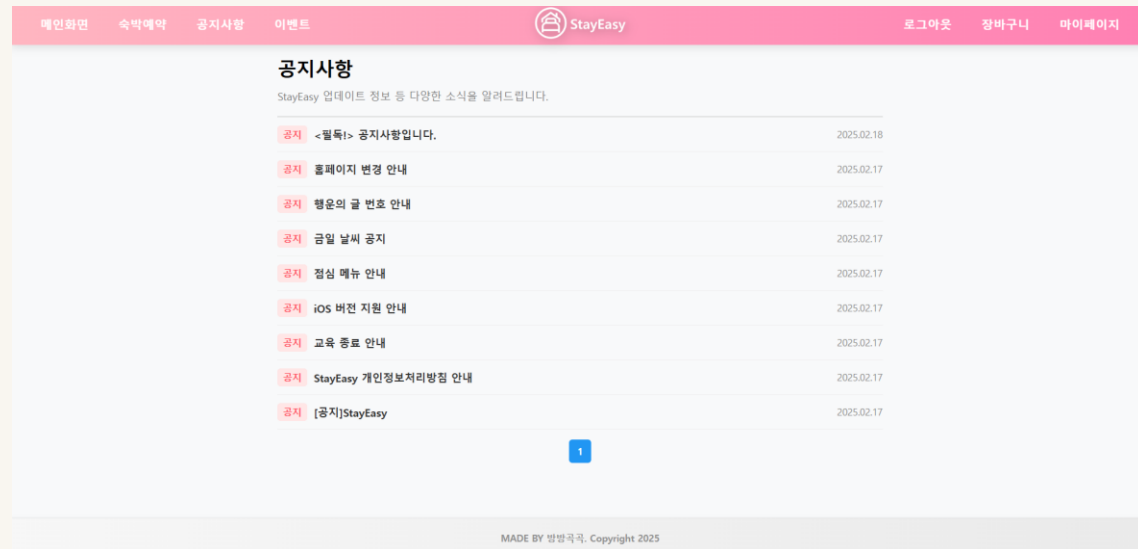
메인화면 숙박예약 공지사항 이벤트

StayEasy

로그아웃 장바구니 마이페이지

공지사항

StayEasy 업데이트 정보 등 다양한 소식을 알려드립니다.

| | | |
|---|---|---|
| 공지 | <필독!> 공지사항입니다. | 2025.02.18 |
| 공지 | 홈페이지 변경 안내 | 2025.02.17 |
| 공지 | 행운의 글 번호 안내 | 2025.02.17 |
| 공지 | 금일 날씨 공지 | 2025.02.17 |
| 공지 | 점심 메뉴 안내 | 2025.02.17 |
| 공지 | iOS 버전 지원 안내 | 2025.02.17 |
| 공지 | 교육 종료 안내 | 2025.02.17 |
| 공지 | StayEasy 개인정보처리방침 안내 | 2025.02.17 |
| 공지 | [공지]StayEasy | 2025.02.17 |

1

MADE BY 방방곡곡. Copyright 2025